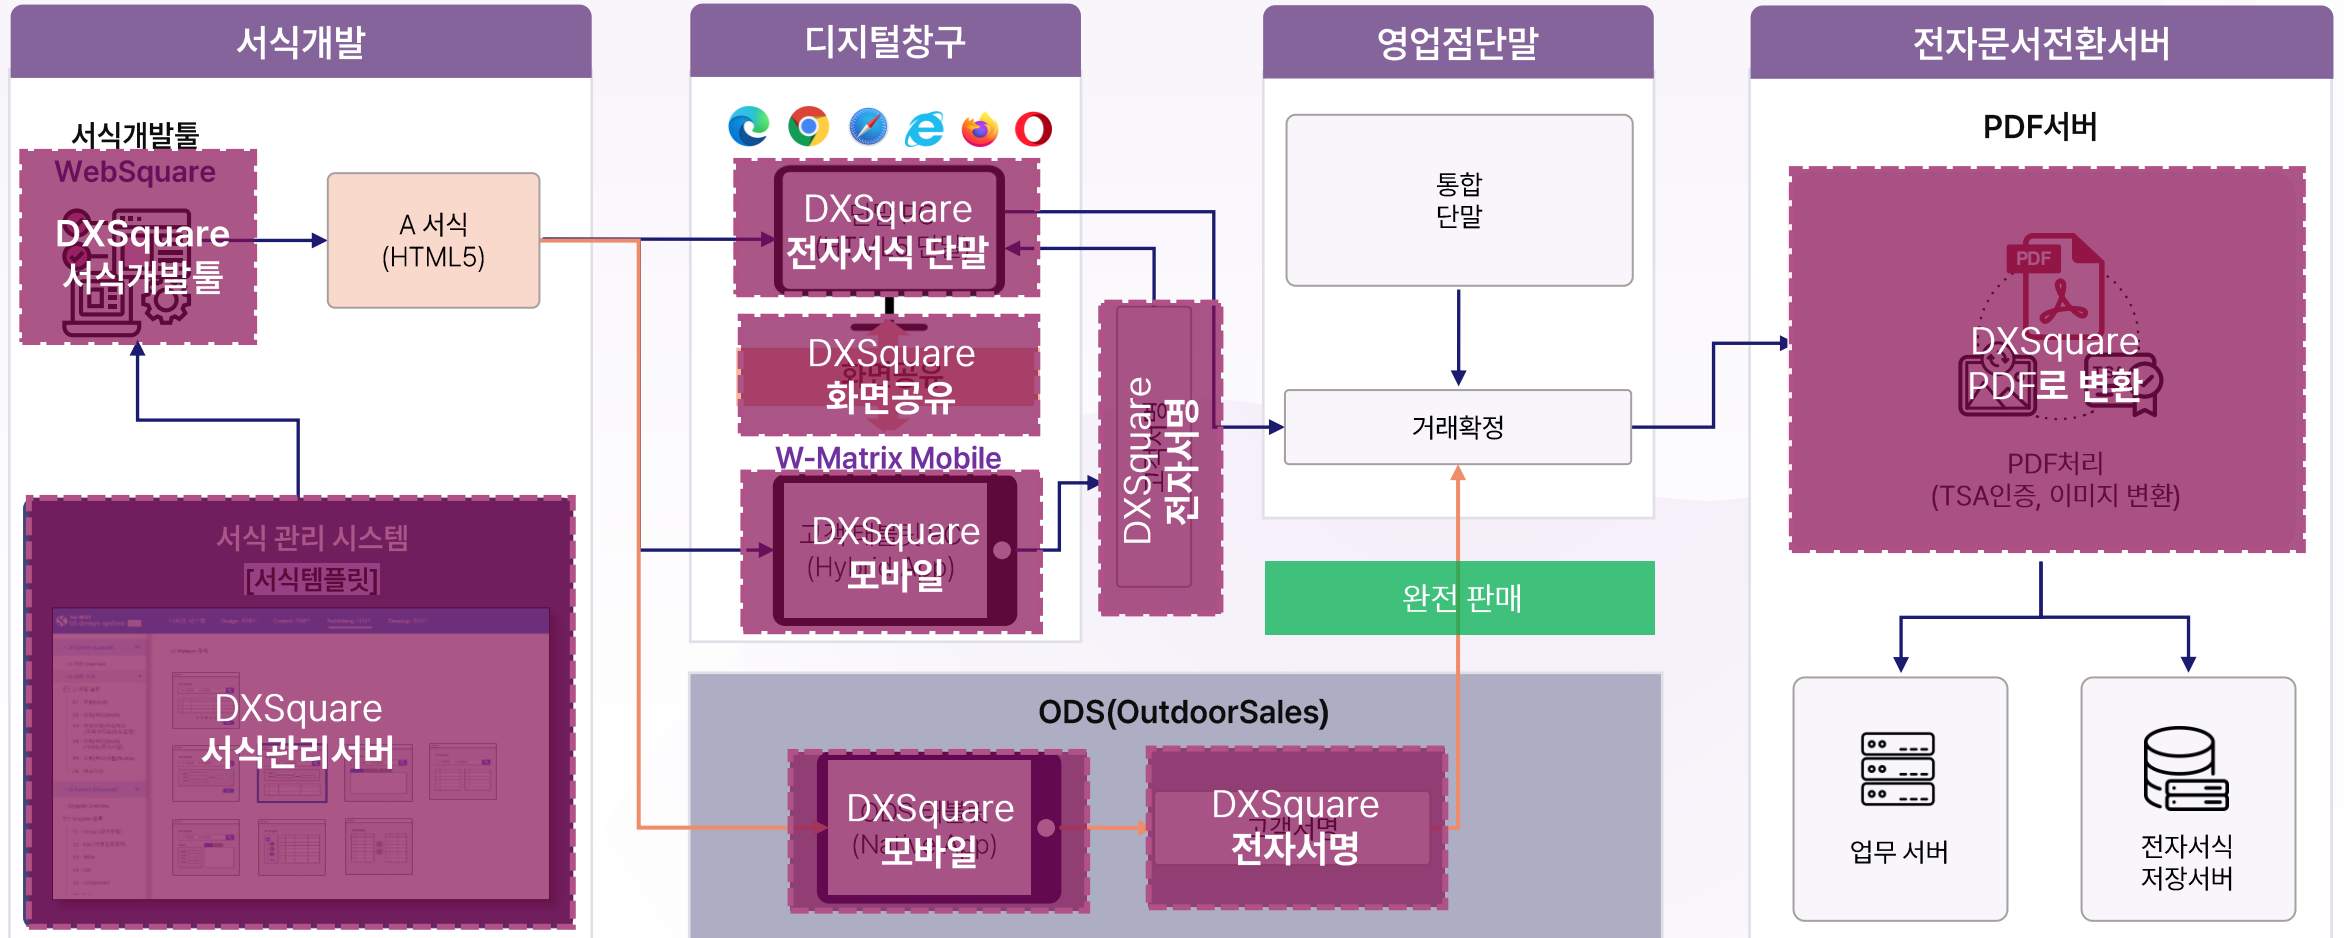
서식개발

디지털창구

영업점단말

전자문서전환서버

서식개발툴
WebSquare
DXSquare
서식개발툴

A 서식
(HTML5)

DXSquare
전자서식 단말

DXSquare
화면공유

W-Matrix Mobile

DXSquare
모바일

DXSquare
전자서명

통합
단말

거래확정

완전 판매

PDF서버

DXSquare
PDF로 변환

PDF처리
(TSA인증, 이미지 변환)

서식 관리 시스템
[서식템플릿]

DXSquare
서식관리서버

ODS(OutdoorSales)

DXSquare
모바일

DXSquare
전자서명

업무 서버

전자서식
저장서버